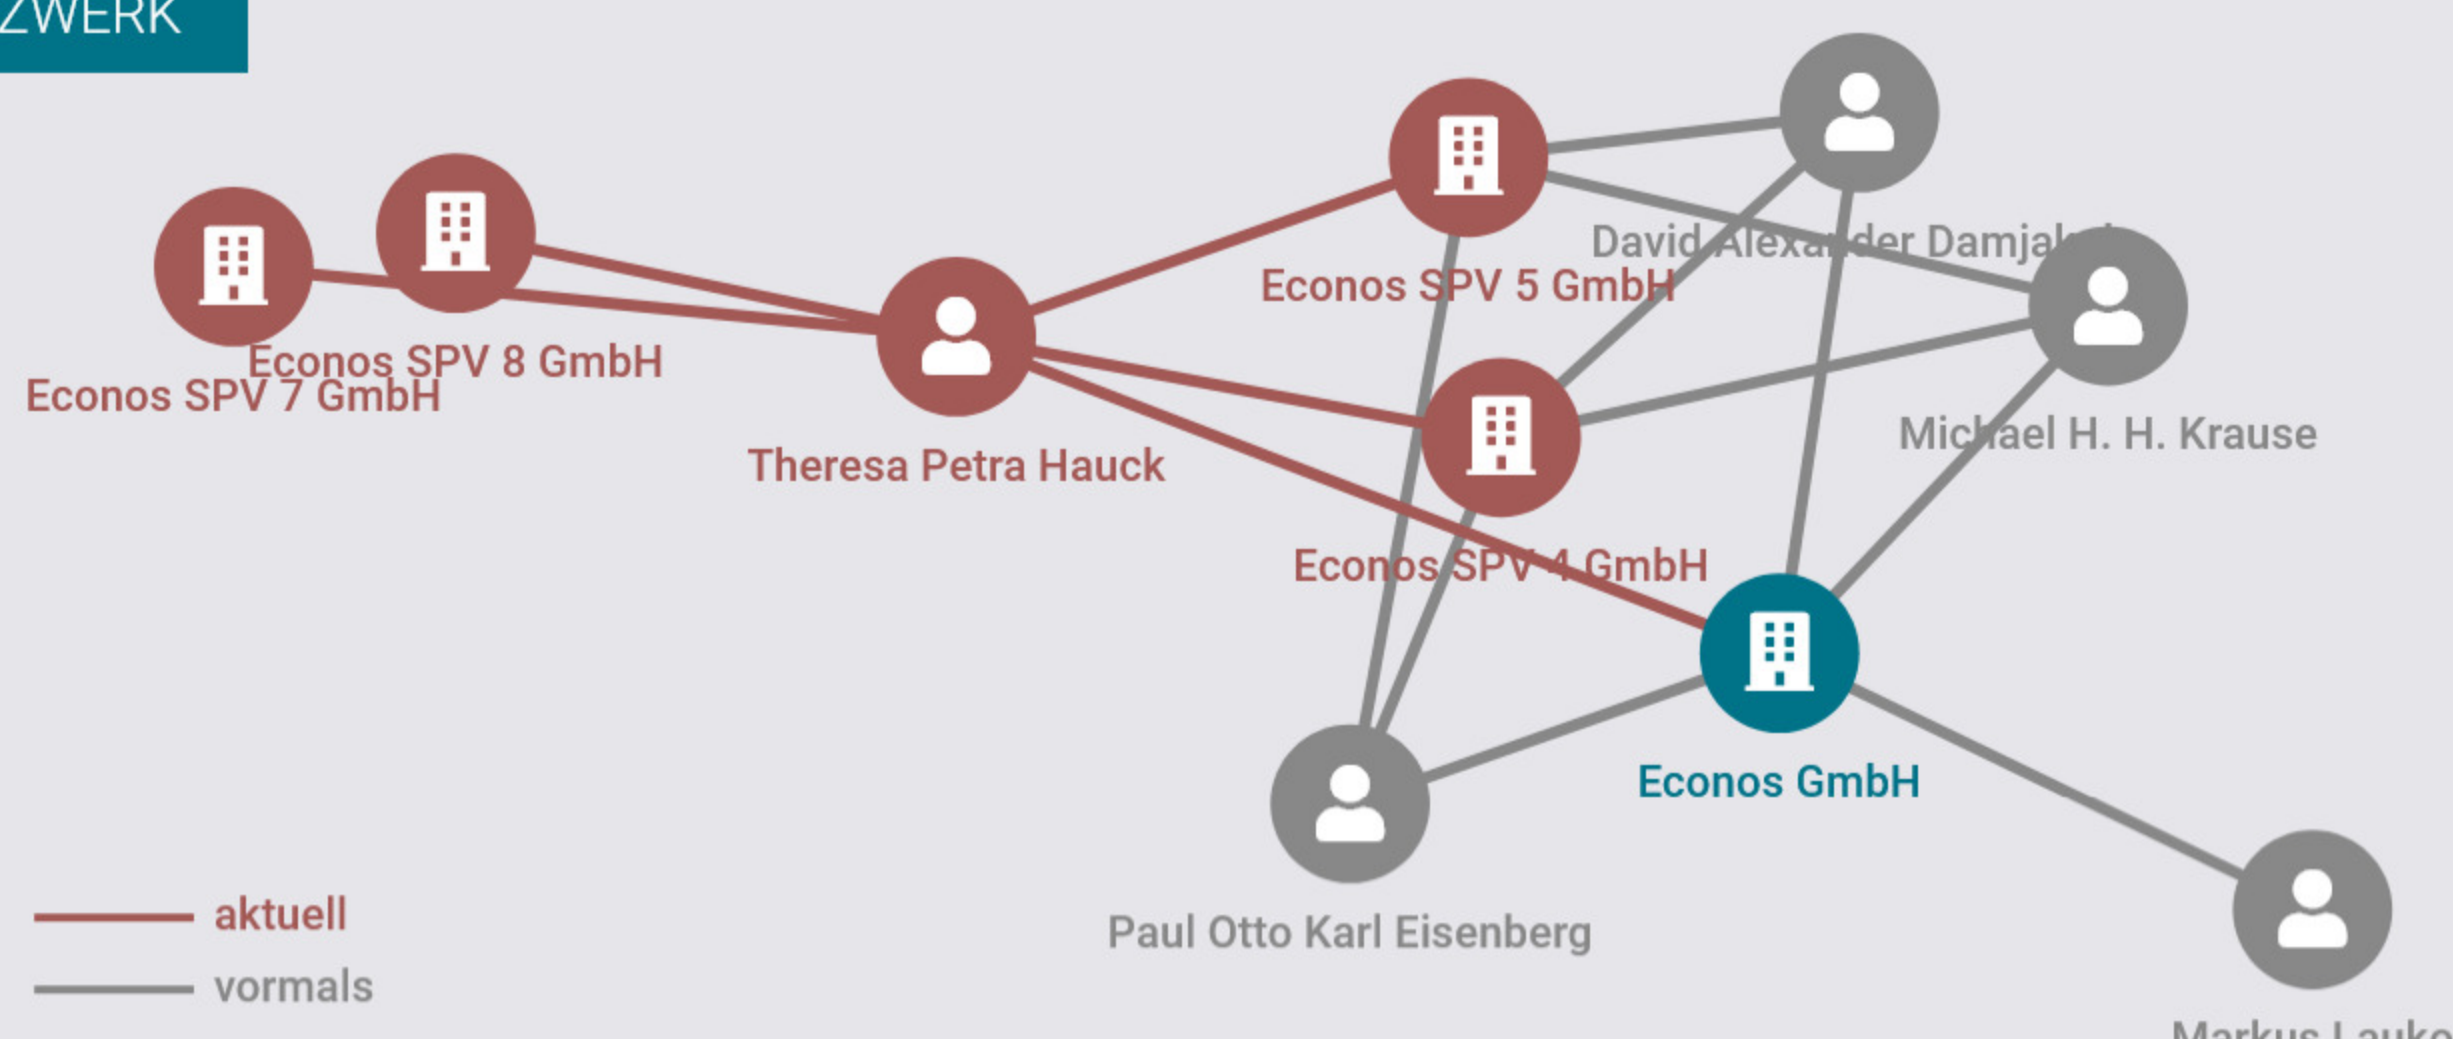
ZWERK

David Alexander Damjal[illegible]

Econos SPV 5 GmbH

Econos SPV 8 GmbH

Econos SPV 7 GmbH

Theresa Petra Hauck

Michael H. H. Krause

Econos SPV 4 GmbH

Econos GmbH

Paul Otto Karl Eisenberg

Markus Lauk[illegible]

aktuell

vormals